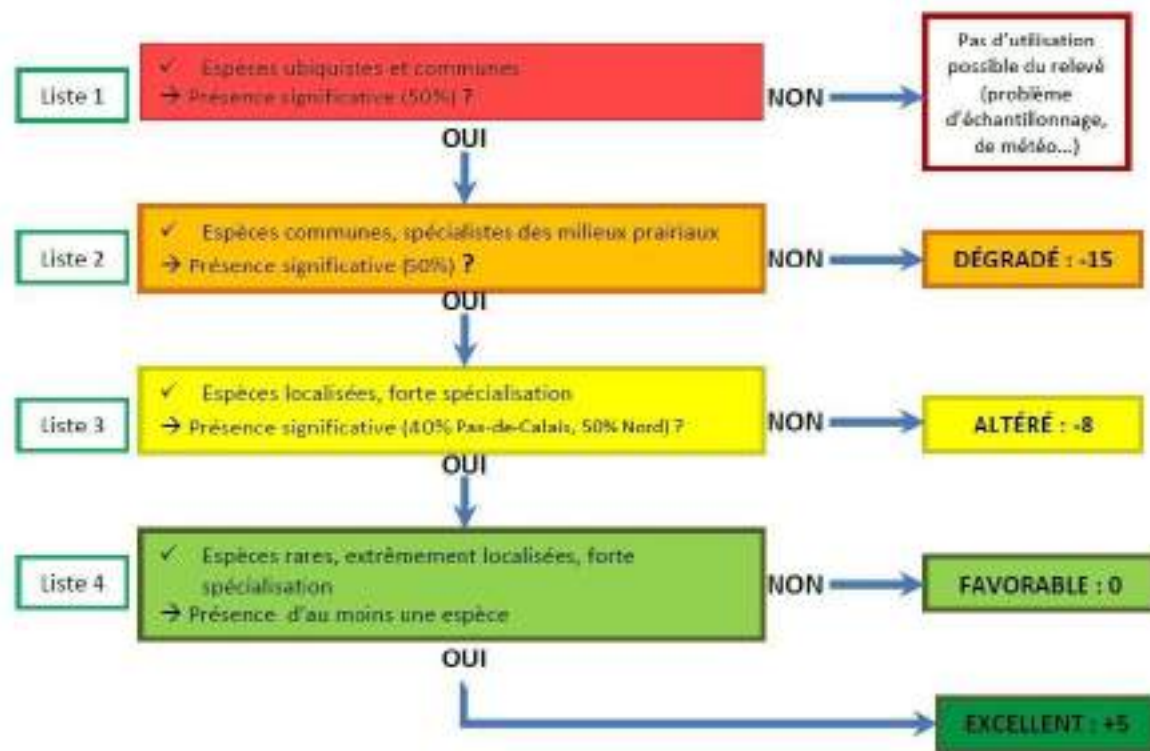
Liste 1

✓ Espèces ubiquistes et communes
→ Présence significative (50%) ?

NON

Pas d'utilisation possible du relevé (problème d'échantillonnage, de météo...)

OUI

Liste 2

✓ Espèces communes, spécialistes des milieux prairiaux
→ Présence significative (50%) ?

NON

DÉGRADÉ : -15

OUI

Liste 3

✓ Espèces localisées, forte spécialisation
→ Présence significative (40% Pas-de-Calais, 50% Nord) ?

NON

ALTÉRÉ : -8

OUI

Liste 4

✓ Espèces rares, extrêmement localisées, forte spécialisation
→ Présence d'au moins une espèce

NON

FAVORABLE : 0

OUI

EXCELLENT : +5